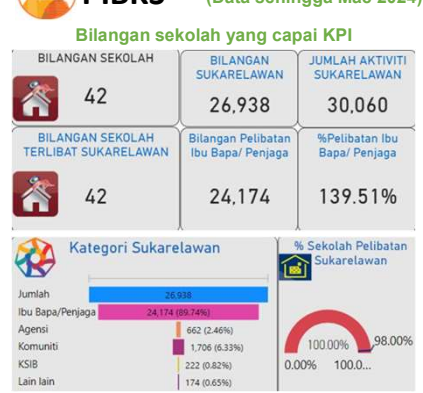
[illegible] (Data sehingga Mac 2024)

Bilangan sekolah yang capai KPI

BILANGAN SEKOLAH
42

BILANGAN SUKARELAWAN
26,938

JUMLAH AKTIVITI SUKARELAWAN
30,060

BILANGAN SEKOLAH TERLIBAT SUKARELAWAN
42

Bilangan Pelibatan Ibu Bapa/ Penjaga
24,174

%Pelibatan Ibu Bapa/ Penjaga
139.51%

Kategori Sukarelawan

| | |
|---|---|
| Jumlah | 26,938 |
| Ibu Bapa/Penjaga | 24,174 (89.74%) |
| Agensi | 662 (2.46%) |
| Komuniti | 1,706 (6.33%) |
| KSIB | 222 (0.82%) |
| Lain lain | 174 (0.65%) |

% Sekolah Pelibatan Sukarelawan

100.00%
98.00%
0.00% 100.0...